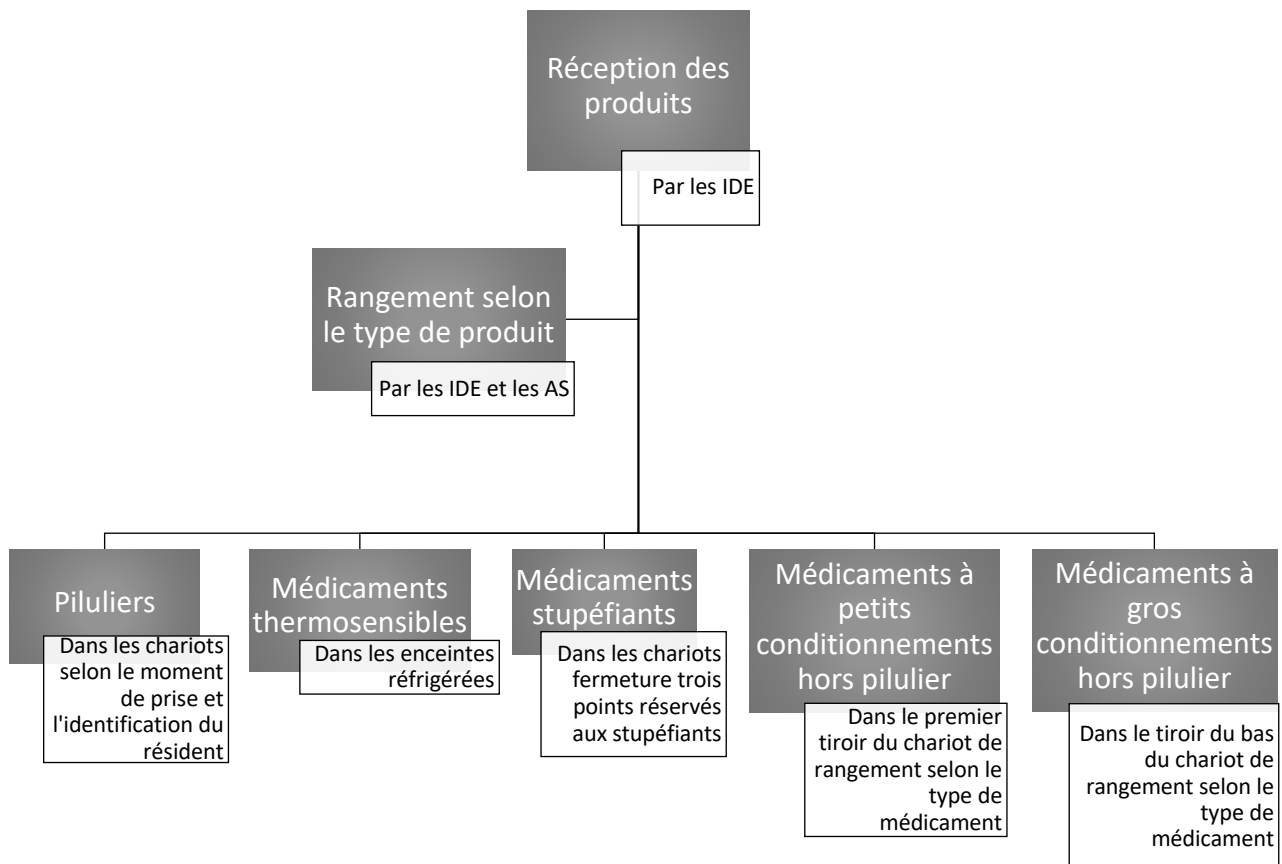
Réception des produits

Par les IDE

Rangement selon le type de produit

Par les IDE et les AS

Piluliers

Dans les chariots selon le moment de prise et l'identification du résident

Médicaments thermosensibles

Dans les enceintes réfrigérées

Médicaments stupéfiants

Dans les chariots fermeture trois points réservés aux stupéfiants

Médicaments à petits conditionnements hors pilulier

Dans le premier tiroir du chariot de rangement selon le type de médicament

Médicaments à gros conditionnements hors pilulier

Dans le tiroir du bas du chariot de rangement selon le type de médicament